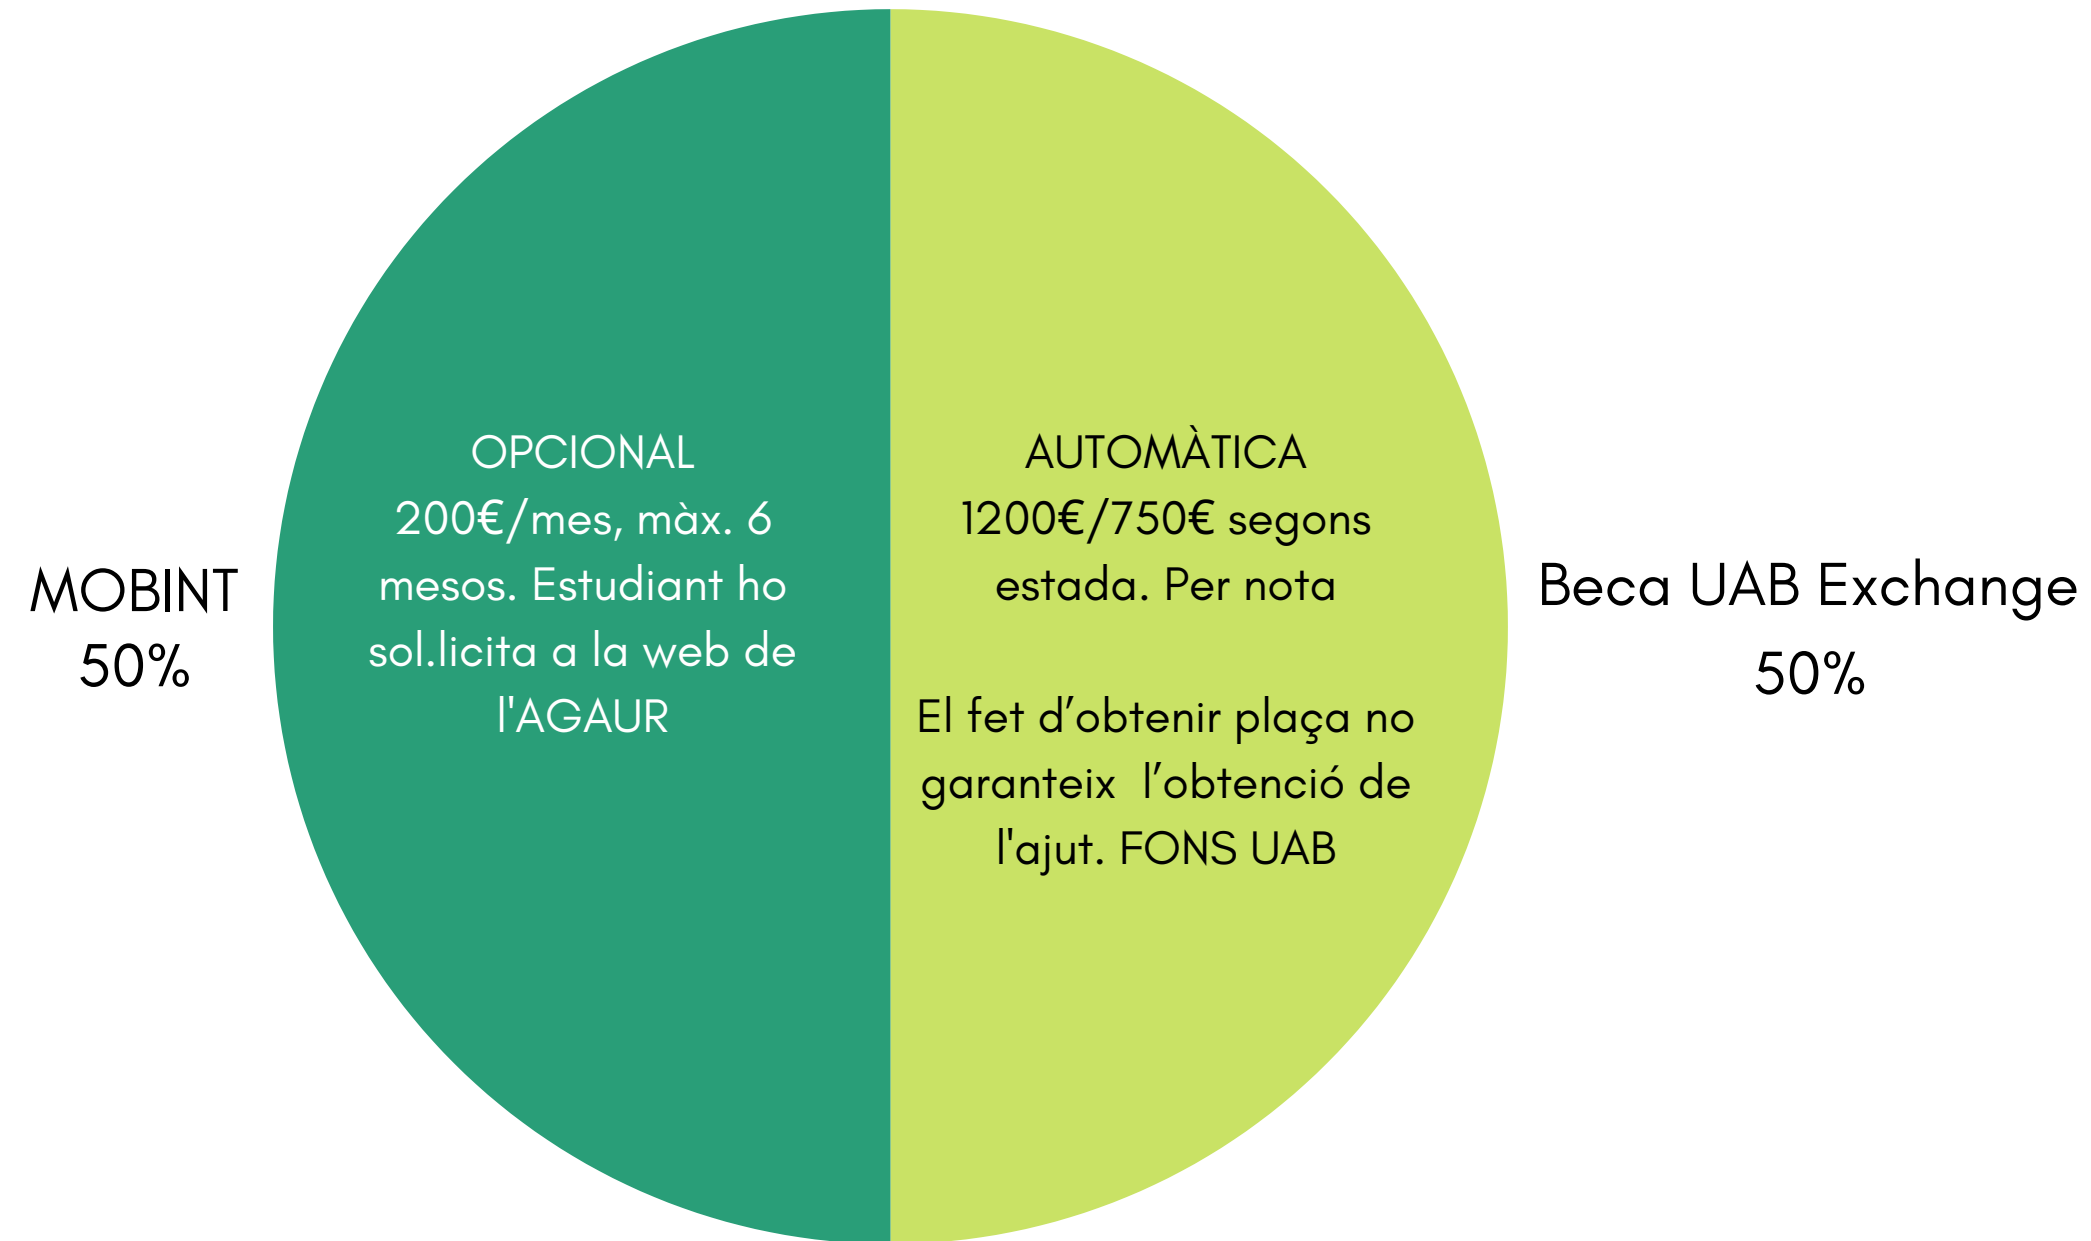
MOBINT
50%

OPCIONAL
200€/mes, màx. 6 mesos. Estudiant ho sol.licita a la web de l'AGAUR

AUTOMÀTICA
1200€/750€ segons estada. Per nota

El fet d'obtenir plaça no garanteix l'obtenció de l'ajut. FONS UAB

Beca UAB Exchange
50%